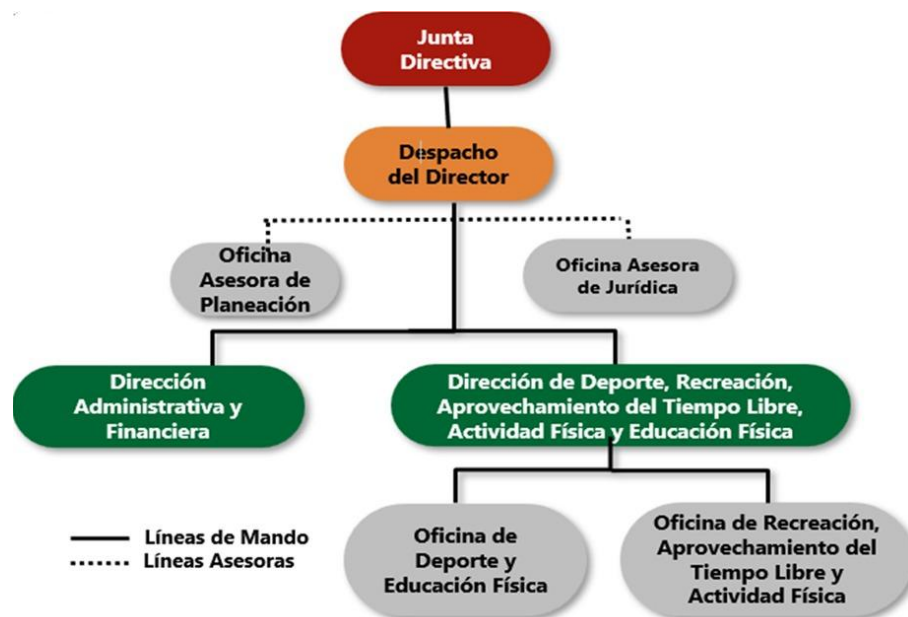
Junta Directiva

Despacho del Director

Oficina Asesora de Planeación

Oficina Asesora de Jurídica

Dirección Administrativa y Financiera

Dirección de Deporte, Recreación, Aprovechamiento del Tiempo Libre, Actividad Física y Educación Física

Líneas de Mando
Líneas Asesoras

Oficina de Deporte y Educación Física

Oficina de Recreación, Aprovechamiento del Tiempo Libre y Actividad Física